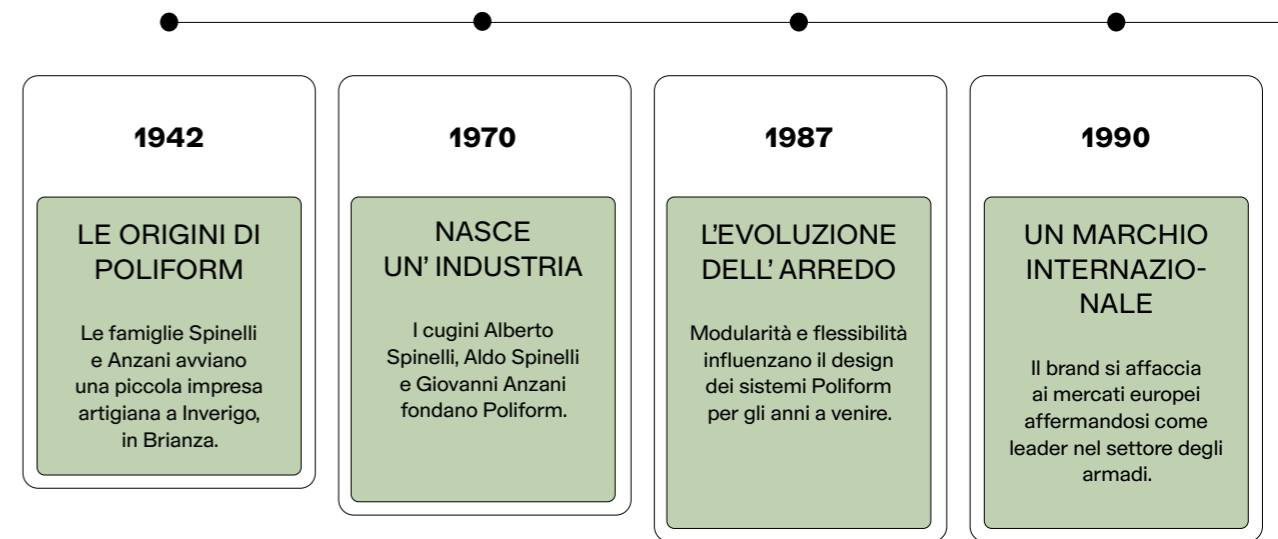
1942

LE ORIGINI DI POLIFORM

Le famiglie Spinelli e Anzani avviano una piccola impresa artigiana a Inverigo, in Brianza.

1970

NASCE UN' INDUSTRIA

I cugini Alberto Spinelli, Aldo Spinelli e Giovanni Anzani fondano Poliform.

1987

L'EVOLUZIONE DELL' ARREDO

Modularità e flessibilità influenzano il design dei sistemi Poliform per gli anni a venire.

1990

UN MARCHIO INTERNAZIONALE

Il brand si affaccia ai mercati europei affermandosi come leader nel settore degli armadi.